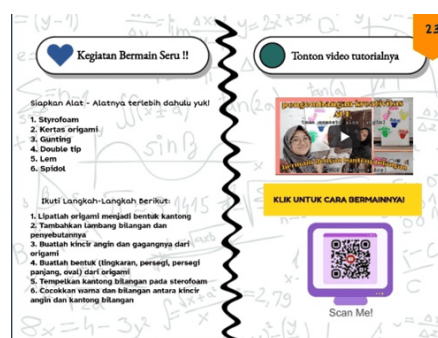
23

Kegiatan Bermain Seru !!

Siapkan Alat - Alatnya terlebih dahulu yuk!

1. Styrofoam
2. Kertas origami
3. Gunting
4. Double tip
5. Lem
6. Spidol

Ikuti Langkah-Langkah Berikut:

1. Lipatlah origami menjadi bentuk kantong
2. Tambahkan lambang bilangan dan penyebutannya
3. Buatlah kincir angin dan gagangnya dari origami
4. Buatlah bentuk (lingkaran, persegi, persegi panjang, oval) dari origami
5. Tempelkan kantong bilangan pada sterofoam
6. Cocokkan warna dan bilangan antara kincir angin dan kantong bilangan

Tonton video tutorialnya

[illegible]

KLIK UNTUK CARA BERMAINNYA!

Scan Me!